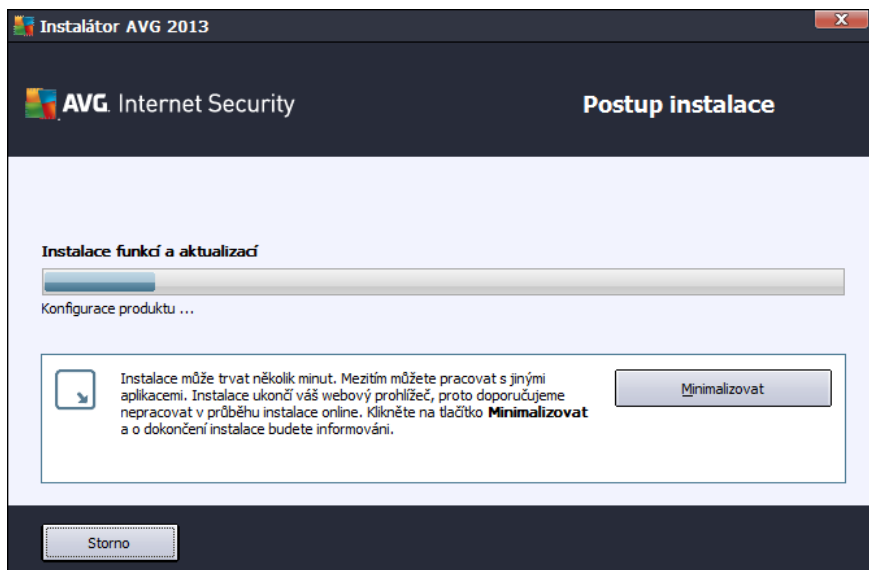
Instalátor AVG 2013

AVG. Internet Security

Postup instalace

Instalace funkcí a aktualizací

Konfigurace produktu ...

Instalace může trvat několik minut. Mezitím můžete pracovat s jinými aplikacemi. Instalace ukončí váš webový prohlížeč, proto doporučujeme nepracovat v průběhu instalace online. Klikněte na tlačítko **Minimalizovat** a o dokončení instalace budete informováni.

Minimalizovat

Storno